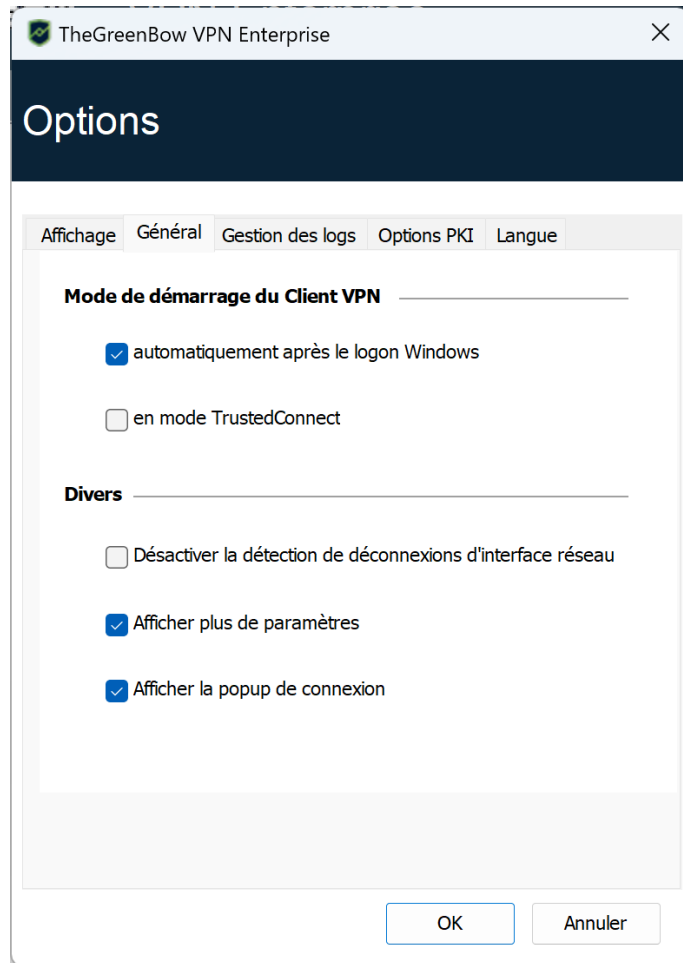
TheGreenBow VPN Enterprise

Options

Affichage | Général | Gestion des logs | Options PKI | Langue

Mode de démarrage du Client VPN

automatiquement après le logon Windows

en mode TrustedConnect

Divers

Désactiver la détection de déconnexions d'interface réseau

Afficher plus de paramètres

Afficher la popup de connexion

OK
Annuler